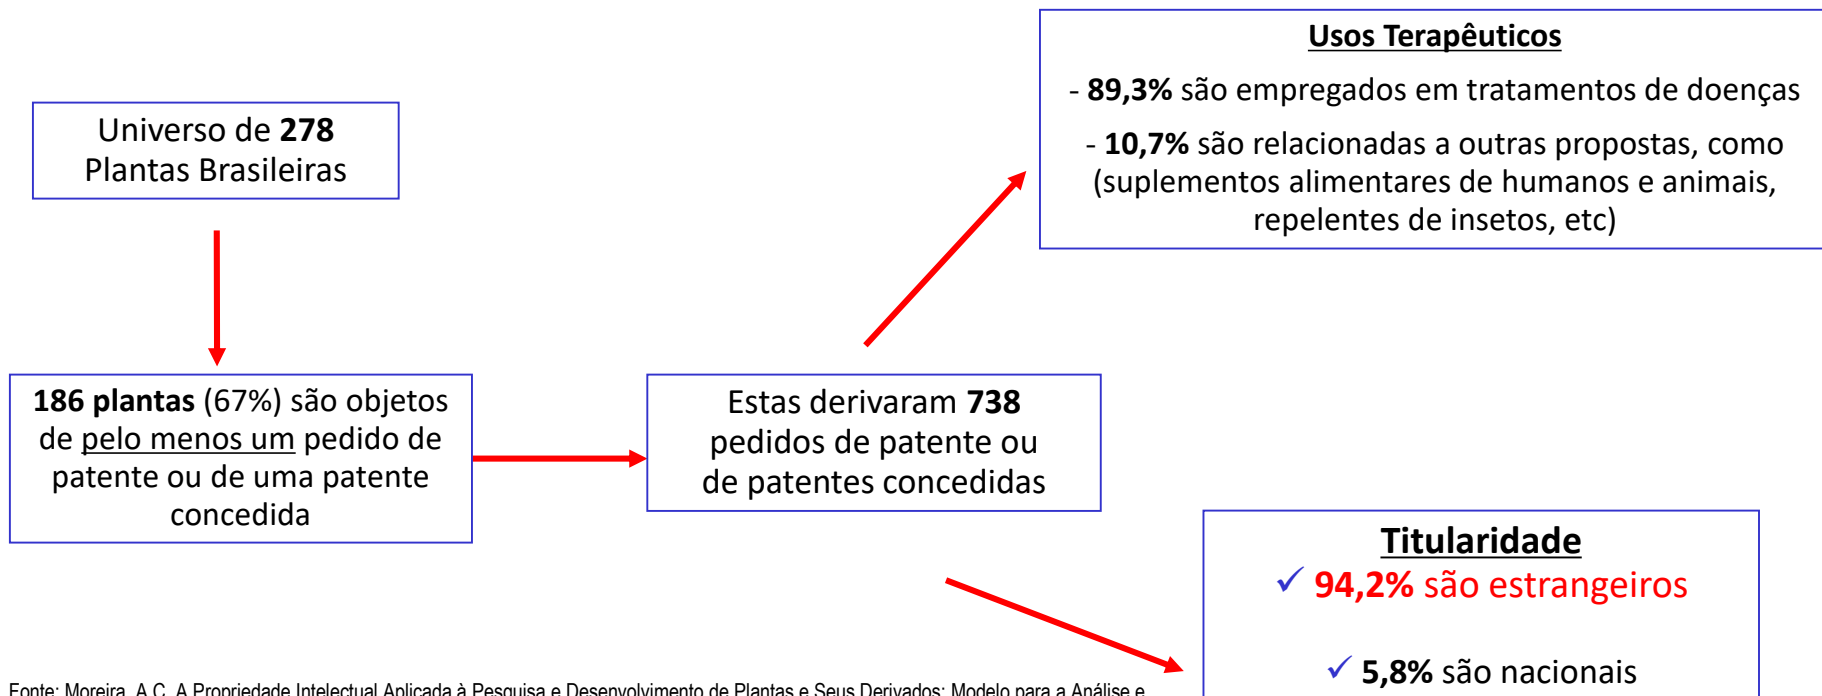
Universo de **278** Plantas Brasileiras

**186 plantas** (67%) são objetos de pelo menos um pedido de patente ou de uma patente concedida

Estas derivaram **738** pedidos de patente ou de patentes concedidas

**Usos Terapêuticos**

- **89,3%** são empregados em tratamentos de doenças

- **10,7%** são relacionadas a outras propostas, como (suplementos alimentares de humanos e animais, repelentes de insetos, etc)

**Titularidade**

✓ **94,2%** são estrangeiros

✓ **5,8%** são nacionais

Fonte: Moreira, A.C. A Propriedade Intelectual Aplicada à Pesquisa e Desenvolvimento de Plantas e Seus Derivados: Modelo para a Análise e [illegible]